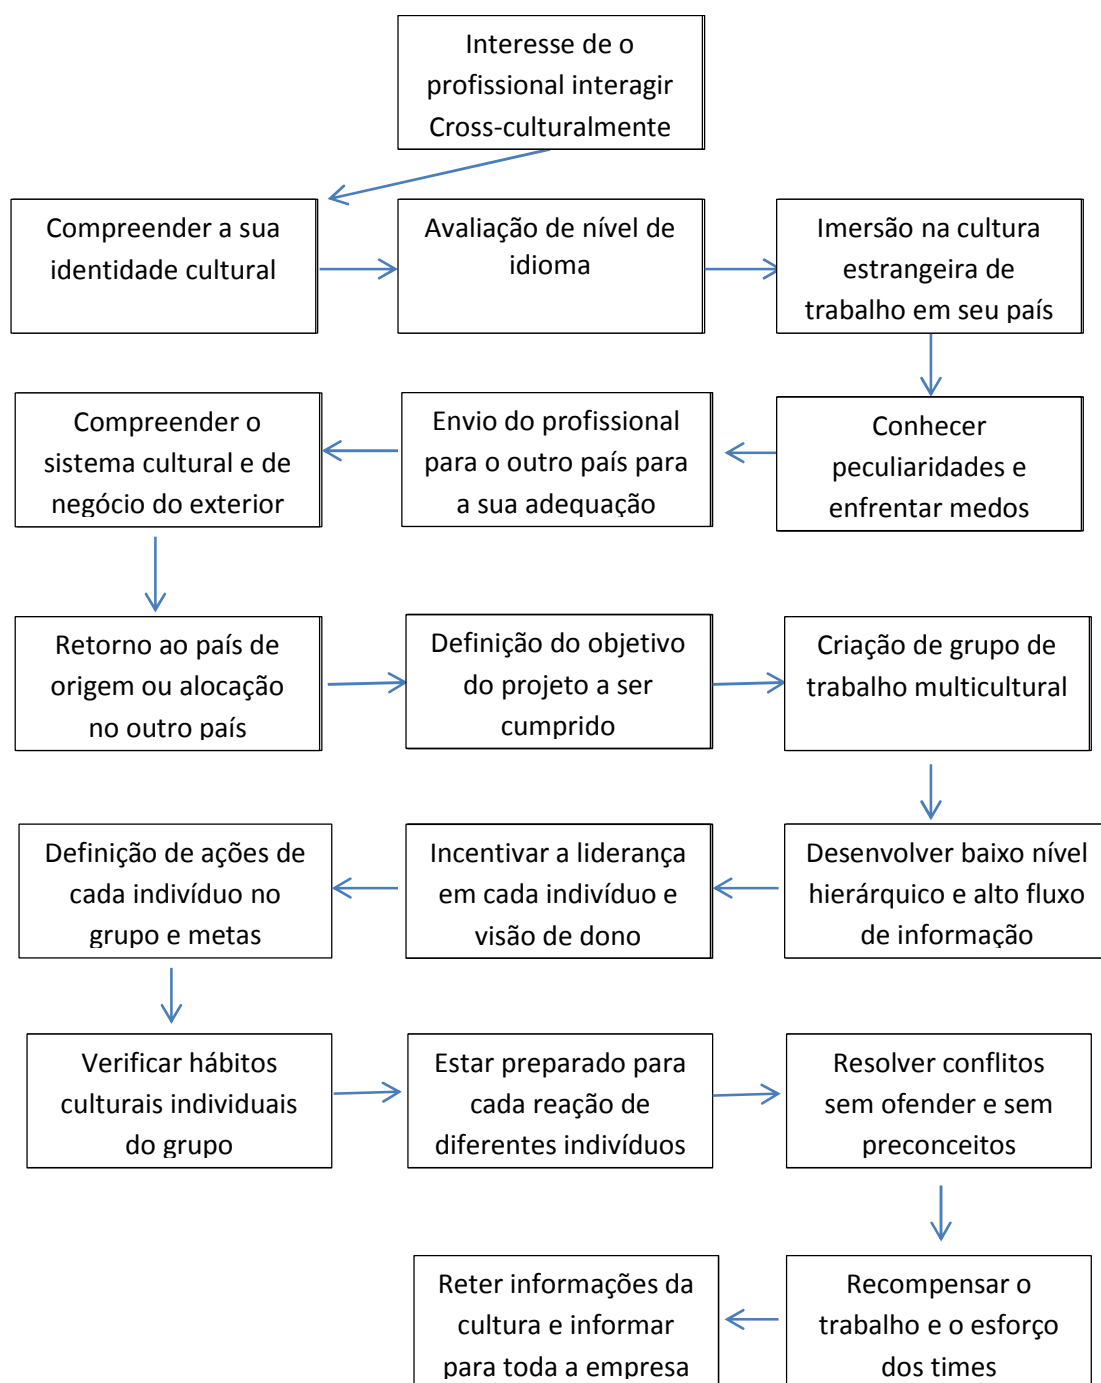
Interesse de o profissional interagir Cross-culturalmente

Compreender a sua identidade cultural

Avaliação de nível de idioma

Imersão na cultura estrangeira de trabalho em seu país

Conhecer peculiaridades e enfrentar medos

Envio do profissional para o outro país para a sua adequação

Compreender o sistema cultural e de negócio do exterior

Retorno ao país de origem ou alocação no outro país

Definição do objetivo do projeto a ser cumprido

Criação de grupo de trabalho multicultural

Desenvolver baixo nível hierárquico e alto fluxo de informação

Incentivar a liderança em cada indivíduo e visão de dono

Definição de ações de cada indivíduo no grupo e metas

Verificar hábitos culturais individuais do grupo

Estar preparado para cada reação de diferentes indivíduos

Resolver conflitos sem ofender e sem preconceitos

Recompensar o trabalho e o esforço dos times

Reter informações da cultura e informar para toda a empresa